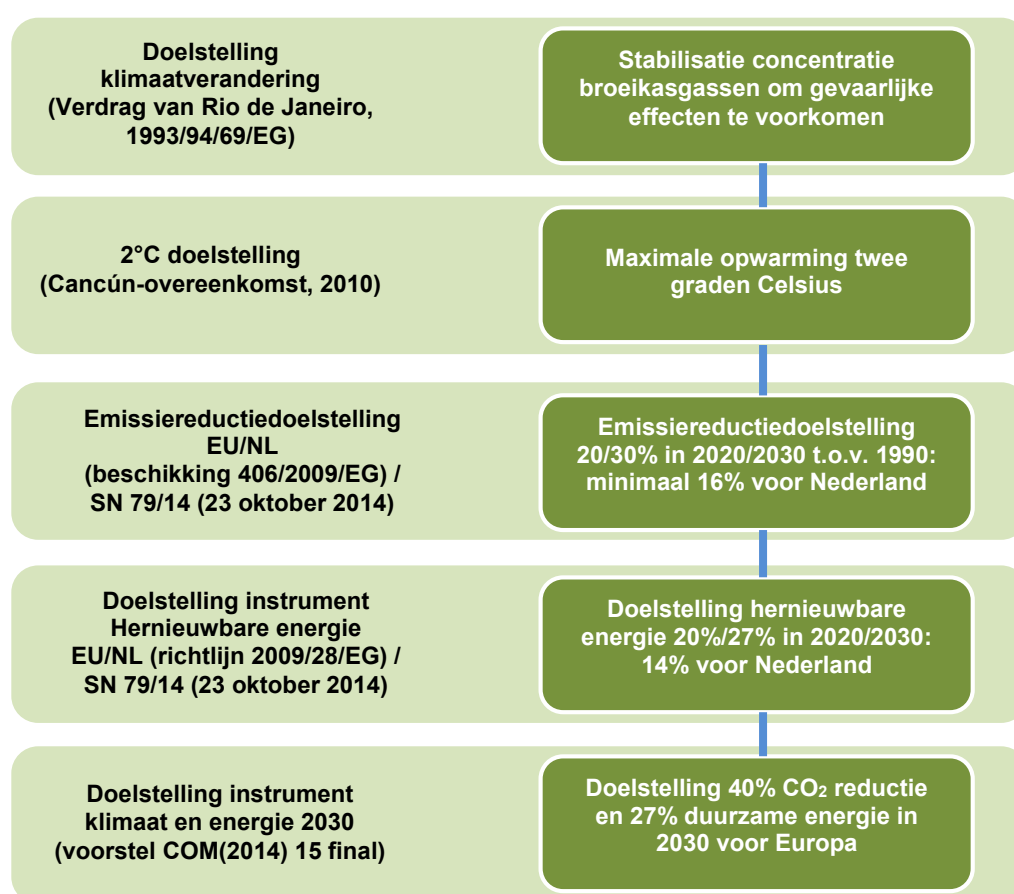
Doelstelling klimaatverandering (Verdrag van Rio de Janeiro, 1993/94/69/EG)

Stabilisatie concentratie broeikasgassen om gevaarlijke effecten te voorkomen

2°C doelstelling (Cancún-overeenkomst, 2010)

Maximale opwarming twee graden Celsius

Emissiereductiedoelstelling EU/NL (beschikking 406/2009/EG) / SN 79/14 (23 oktober 2014)

Emissiereductiedoelstelling 20/30% in 2020/2030 t.o.v. 1990: minimaal 16% voor Nederland

Doelstelling instrument Hernieuwbare energie EU/NL (richtlijn 2009/28/EG) / SN 79/14 (23 oktober 2014)

Doelstelling hernieuwbare energie 20%/27% in 2020/2030: 14% voor Nederland

Doelstelling instrument klimaat en energie 2030 (voorstel COM(2014) 15 final)

Doelstelling 40% $CO_2$ reductie en 27% duurzame energie in 2030 voor Europa